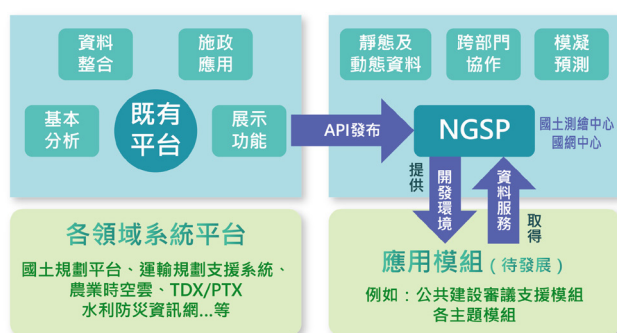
資料整合

施政應用

基本分析

既有平台

展示功能

API發布

靜態及動態資料

跨部門協作

模凝預測

NGSP

國土測繪中心
國網中心

提供

開發環境

資料服務

取得

各領域系統平台

國土規劃平台、運輸規劃支援系統、農業時空雲、TDX/PTX
水利防災資訊網...等

應用模組（待發展）

例如：公共建設審議支援模組
各主題模組